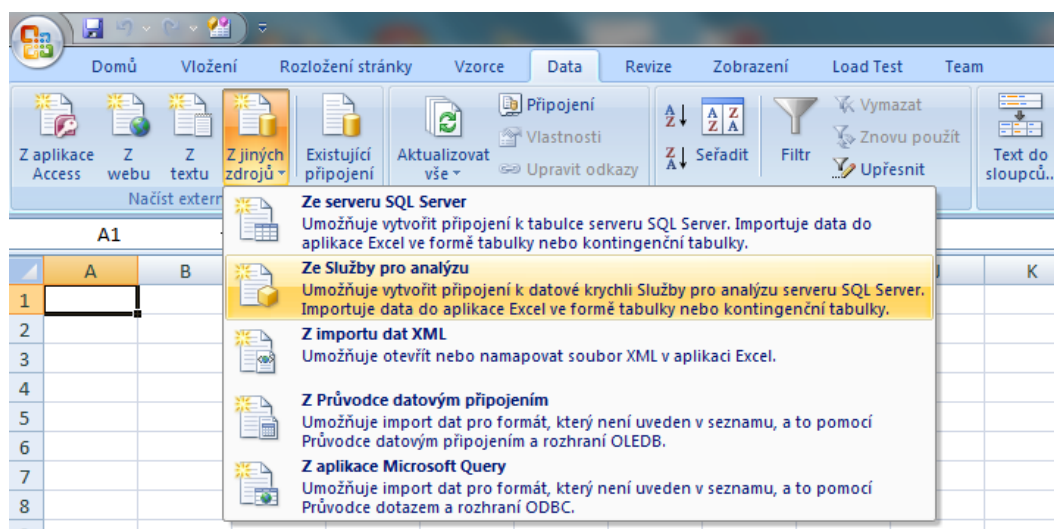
Domů Vložení Rozložení stránky Vzorce Data Revize Zobrazení Load Test Team

Z aplikace Access
Z webu
Z textu
Z jiných zdrojů
Existující připojení
Načíst extern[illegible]
Aktualizovat vše
Připojení
Vlastnosti
Upravit odkazy
Seřadit
Filtr
Vymazat
Znovu použít
Upřesnit
Text do sloupců...

A1

A B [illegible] J K
1
2
3
4
5
6
7
8

Ze serveru SQL Server
Umožňuje vytvořit připojení k tabulce serveru SQL Server. Importuje data do aplikace Excel ve formě tabulky nebo kontingenční tabulky.

Ze Služby pro analýzu
Umožňuje vytvořit připojení k datové krychli Služby pro analýzu serveru SQL Server. Importuje data do aplikace Excel ve formě tabulky nebo kontingenční tabulky.

Z importu dat XML
Umožňuje otevřít nebo namapovat soubor XML v aplikaci Excel.

Z Průvodce datovým připojením
Umožňuje import dat pro formát, který není uveden v seznamu, a to pomocí Průvodce datovým připojením a rozhraní OLEDB.

Z aplikace Microsoft Query
Umožňuje import dat pro formát, který není uveden v seznamu, a to pomocí Průvodce dotazem a rozhraní ODBC.